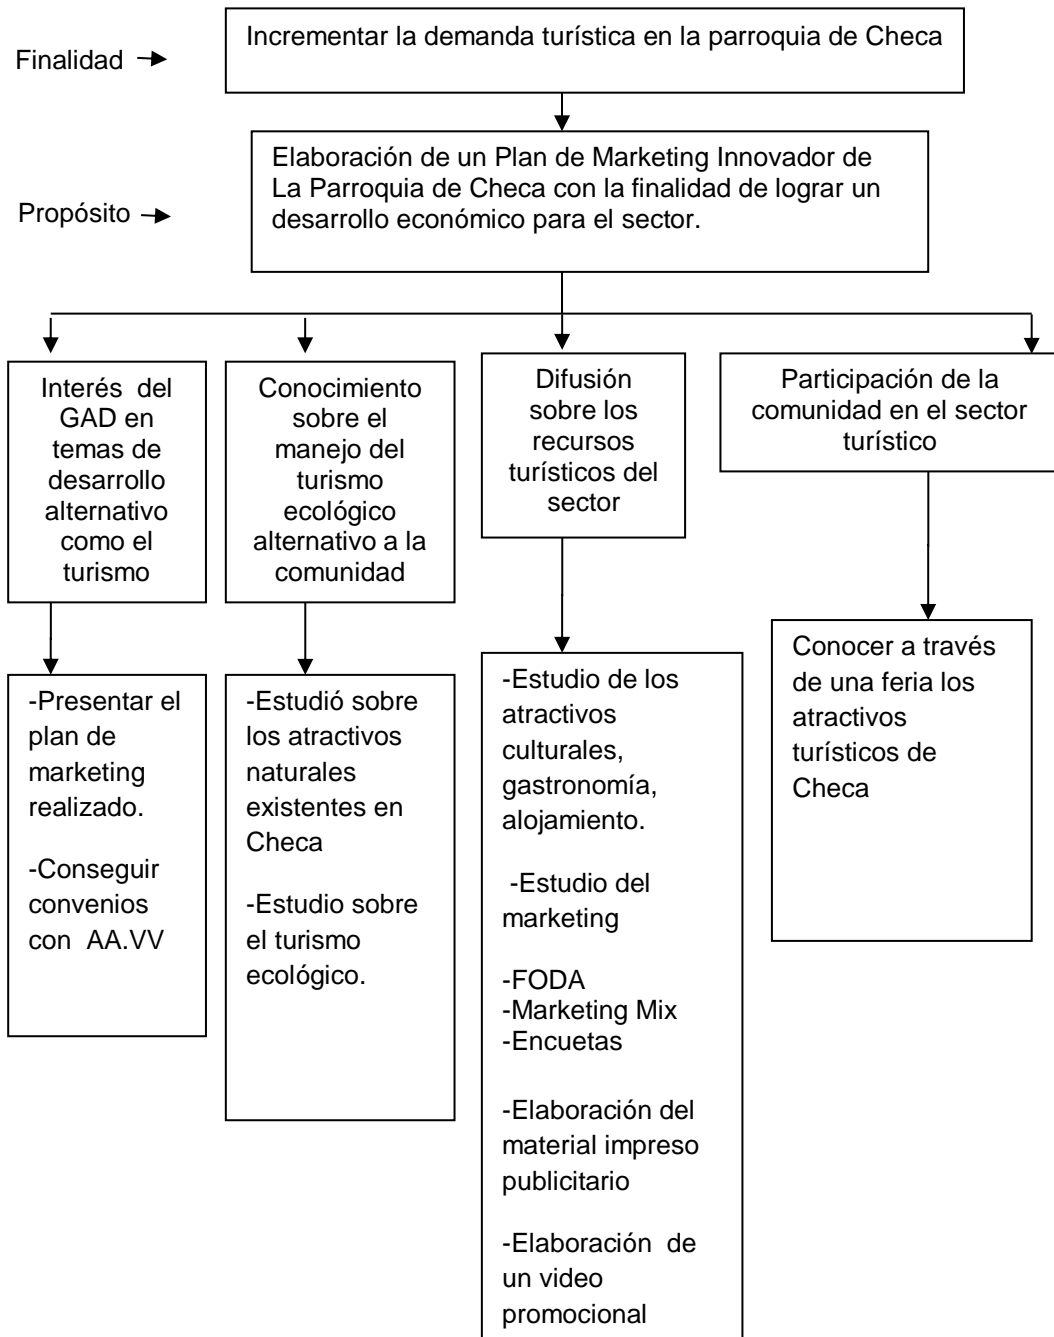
Finalidad

Incrementar la demanda turística en la parroquia de Checa

Propósito

Elaboración de un Plan de Marketing Innovador de La Parroquia de Checa con la finalidad de lograr un desarrollo económico para el sector.

Interés del GAD en temas de desarrollo alternativo como el turismo

-Presentar el plan de marketing realizado.

-Conseguir convenios con AA.VV

Conocimiento sobre el manejo del turismo ecológico alternativo a la comunidad

-Estudió sobre los atractivos naturales existentes en Checa

-Estudio sobre el turismo ecológico.

Difusión sobre los recursos turísticos del sector

-Estudio de los atractivos culturales, gastronomía, alojamiento.

-Estudio del marketing

-FODA
-Marketing Mix
-Encuetas

-Elaboración del material impreso publicitario

-Elaboración de un video promocional

Participación de la comunidad en el sector turístico

Conocer a través de una feria los atractivos turísticos de Checa